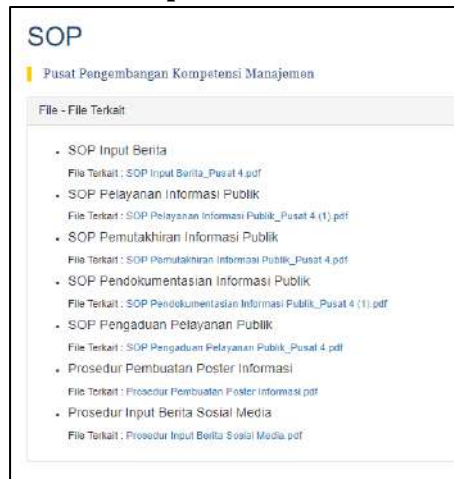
SOP

Pusat Pengembangan Kompetensi Manajemen

File - File Terkait

- SOP Input Berita
File Terkait : SOP Input Berita_Pusat 4.pdf
- SOP Pelayanan Informasi Publik
File Terkait : SOP Pelayanan Informasi Publik_Pusat 4 (1).pdf
- SOP Pemutakhiran Informasi Publik
File Terkait : SOP Pemutakhiran Informasi Publik_Pusat 4.pdf
- SOP Pendokumentasian Informasi Publik
File Terkait : SOP Pendokumentasian Informasi Publik_Pusat 4 (1).pdf
- SOP Pengaduan Pelayanan Publik
File Terkait : SOP Pengaduan Pelayanan Publik_Pusat 4.pdf
- Prosedur Pembuatan Poster Informasi
File Terkait : Prosedur Pembuatan Poster Informasi.pdf
- Prosedur Input Berita Sosial Media
File Terkait : Prosedur Input Berita Sosial Media.pdf